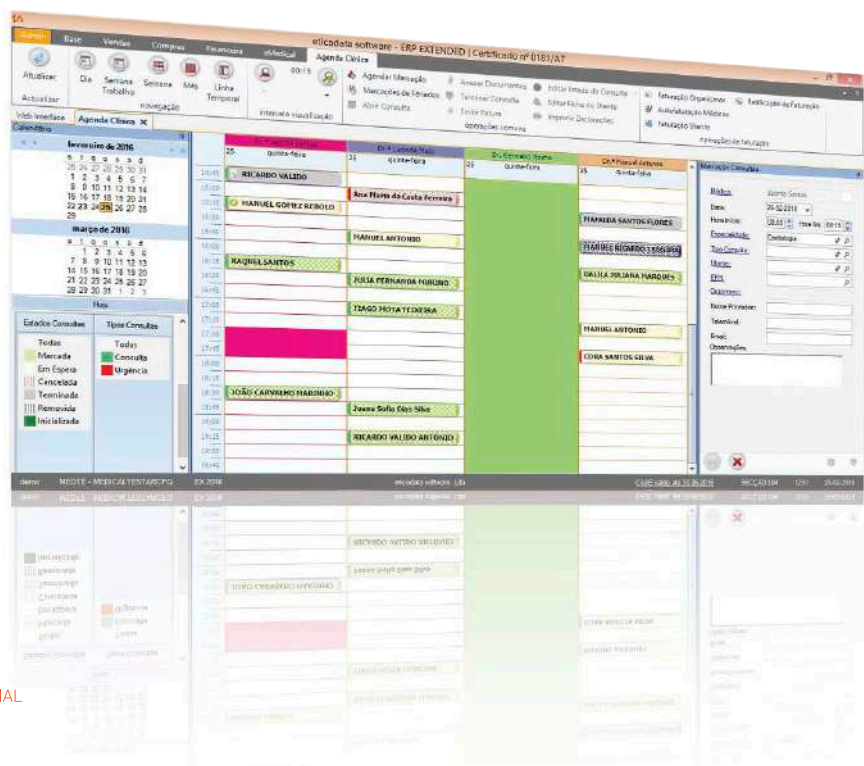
eticadata software - ERP EXTENDED | Certificado nº 0181/AT

Início Base Vendas Compras Financeira eMedical Agenda Clínica

Atualizar Dia Semana Trabalho Semana Mês Linha Temporal 00:15

Atualizar Navegação Intervalo visualização

Agendar Marcação Marcações de Feriados Abrir Consulta Anexar Documentos Terminar Consulta Emitir Fatura Editar linhas da Consulta Editar Ficha do Utente Imprimir Declarações Faturação Organismos Autorizações Médicas Faturação Utente Retificação de Faturação

Operações consulta Operações de faturação

Web Interface Agenda Clínica

Calendário

fevereiro de 2016
s t q q s s d
25 26 27 28 29 30 31
1 2 3 4 5 6 7
8 9 10 11 12 13 14
15 16 17 18 19 20 21
22 23 24 25 26 27 28
29

março de 2016
s t q q s s d
1 2 3 4 5 6
7 8 9 10 11 12 13
14 15 16 17 18 19 20
21 22 23 24 25 26 27
28 29 30 31 1 2 3

Hoje

| Estados Consultas | Tipos Consultas |
|---|---|
| Todas | Todas |
| Marcada | Consulta |
| Em Espera | Urgência |
| Cancelada | |
| Terminada | |
| Removida | |
| Inicializada | |

Dr.ª Lucinda Ferraz 25 quinta-feira
Dr.ª Lucinda Mota 25 quinta-feira
Dr. Fernando Rocha 25 quinta-feira
Dr.ª Manuel Antunes 25 quinta-feira

14:45 15:00 15:15 15:30 15:45 16:00 16:15 16:30 16:45 17:00 17:15 17:30 17:45 18:00 18:15 18:30 18:45 19:00 19:15 19:30 19:45

RICARDO VALIDO
MANUEL GOMEZ REBOLO
RAQUEL SANTOS
JOÃO CARVALHO MARINHO
Ana Maria da Costa Ferreira
MANUEL ANTONIO
JULIA FERNANDA FURTADO
TIAGO MOTA TEIXEIRA
Joana Sofia Dias Silva
RICARDO VALIDO ANTONIO
MAFALDA SANTOS FLORES
MANUEL RICARDO FERREIRA
DALILA JULIANA MARQUES
MANUEL ANTONIO
CORA SANTOS SILVA

Marcação Consultas
Médico: Alberto Santos
Data: 25-02-2016
Hora Início: 08:00 Hora fim: 08:15
Especialidade: Cardiologia
Tipo Consulta:
Utente:
EFR:
Organismo:
Nome Provisório:
Telemóvel:
Email:
Observações:

demo MEDITE - MEDICALTENTA/ECFG EX 2016 eticadata software, Lda CSSE valid. até 31-06-2016 SECÇÃO M 0 25-02-2016

IAL